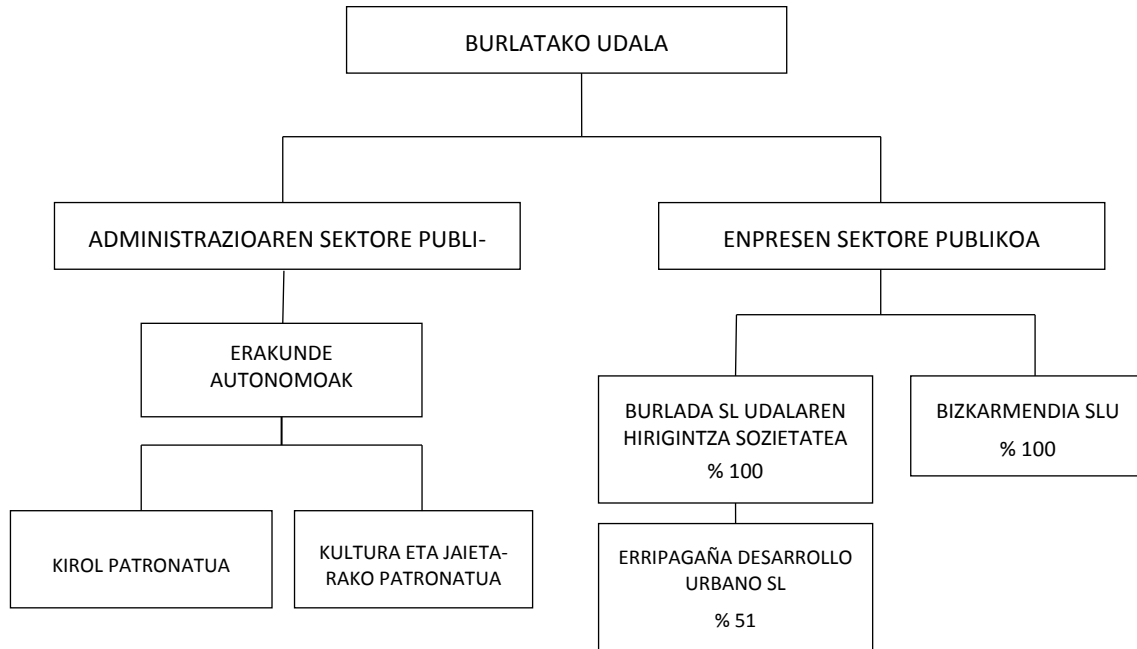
BURLATAKO UDALA

ADMINISTRAZIOAREN SEKTORE PUBLI-

ENPRESEN SEKTORE PUBLIKOA

ERAKUNDE AUTONOMOAK

KIROL PATRONATUA

KULTURA ETA JAIETARAKO PATRONATUA

BURLADA SL UDALAREN HIRIGINTZA SOZIETATEA
% 100

BIZKARMENDIA SLU
% 100

ERRIPAGAÑA DESARROLLO URBANO SL
% 51